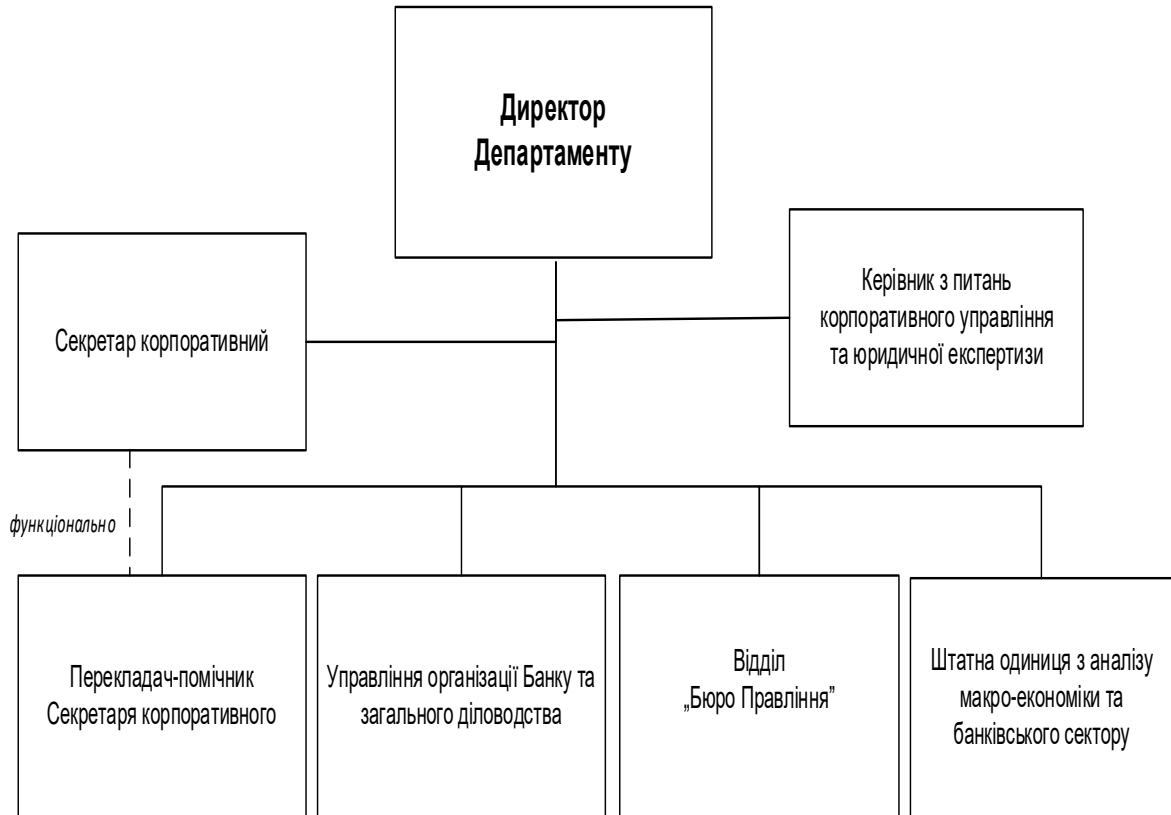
Директор Департаменту

Секретар корпоративний

Керівник з питань корпоративного управління та юридичної експертизи

функціонально

Перекладач-помічник Секретаря корпоративного

Управління організації Банку та загального діловодства

Відділ „Бюро Правління"

Штатна одиниця з аналізу макро-економіки та банківського сектору